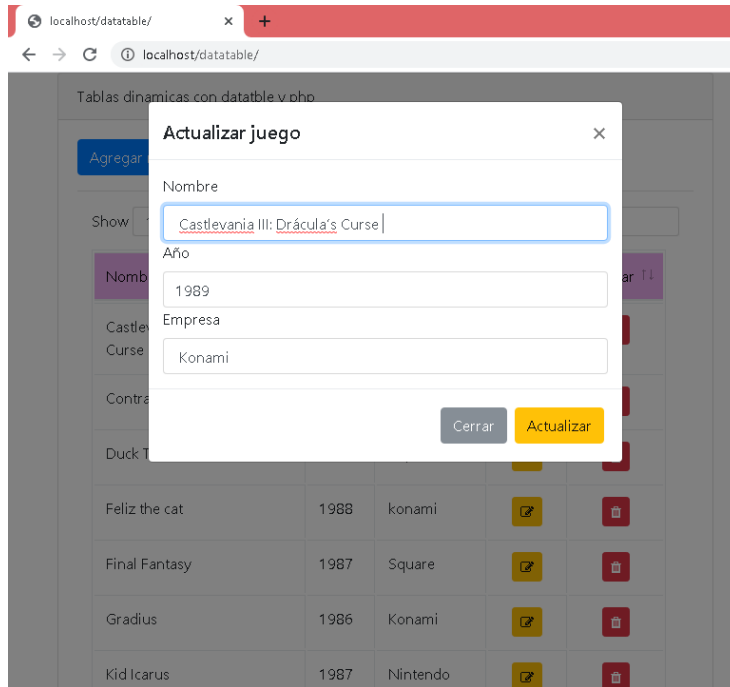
localhost/datatable/ ×
+
localhost/datatable/

Tablas dinamicas con datatble y php

Agregar

Show

Actualizar juego ×

Nombre
Castlevania III: Drácula's Curse

Año
1989

Empresa
Konami

Cerrar Actualizar

| Nomb | | | | ar |
|---|---|---|---|---|
| Castle Curse | | | | |
| Contra | | | | |
| Duck T | | | | |
| Feliz the cat | 1988 | konami | | |
| Final Fantasy | 1987 | Square | | |
| Gradius | 1986 | Konami | | |
| Kid Icarus | 1987 | Nintendo | | |